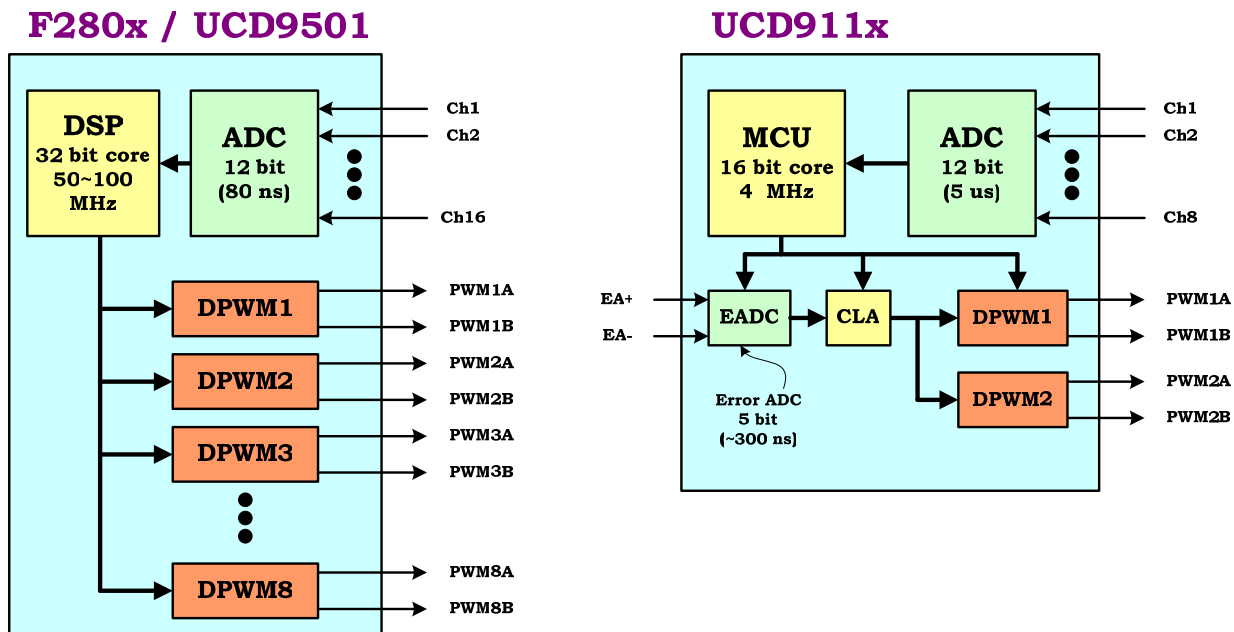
F280x / UCD9501

DSP
32 bit core
50~100
MHz

ADC
12 bit
(80 ns)

Ch1
Ch2
Ch16

DPWM1
PWM1A
PWM1B

DPWM2
PWM2A
PWM2B

DPWM3
PWM3A
PWM3B

DPWM8
PWM8A
PWM8B

UCD911x

MCU
16 bit core
4 MHz

ADC
12 bit
(5 us)

Ch1
Ch2
Ch8

EA+
EA-

EADC

CLA

DPWM1
PWM1A
PWM1B

DPWM2
PWM2A
PWM2B

Error ADC
5 bit
(~300 ns)